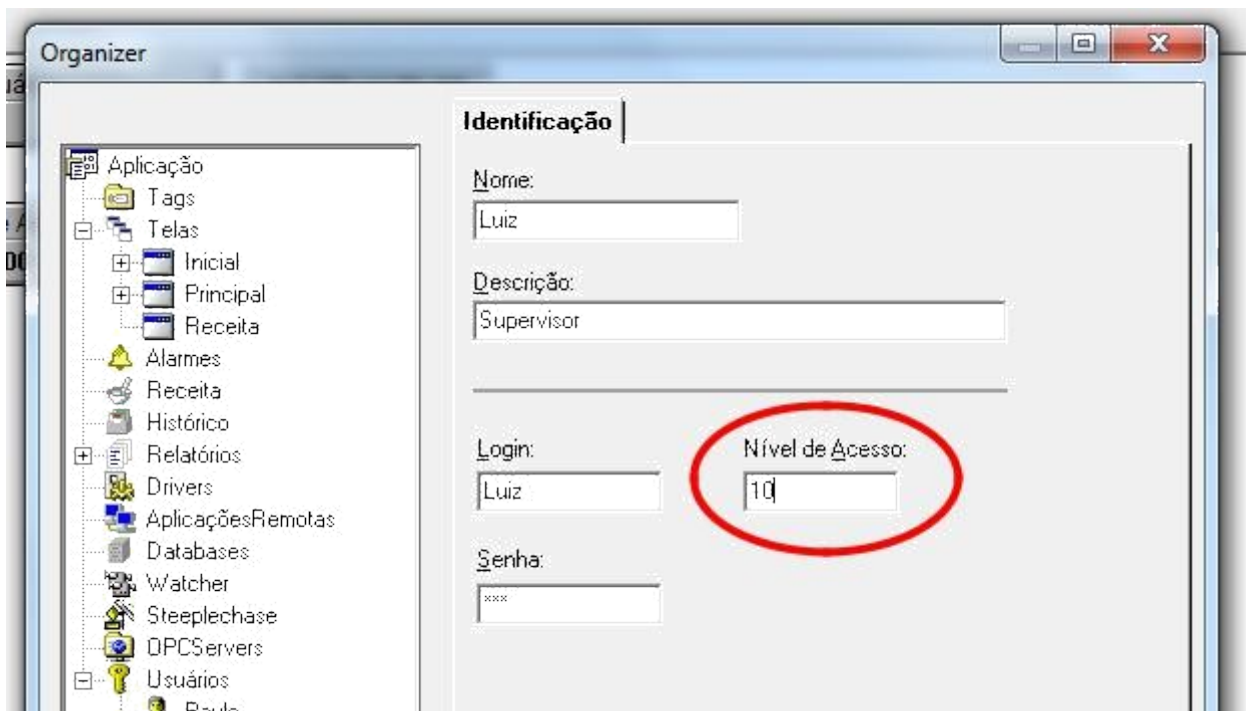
Organizer

Aplicação
Tags
Telas
Inicial
Principal
Receita
Alarmes
Receita
Histórico
Relatórios
Drivers
AplicaçõesRemotas
Databases
Watcher
Steeplechase
OPCServers
Usuários
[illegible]

Identificação

Nome:
Luiz

Descrição:
Supervisor

Login:
Luiz

Nível de Acesso:
10

Senha:
***